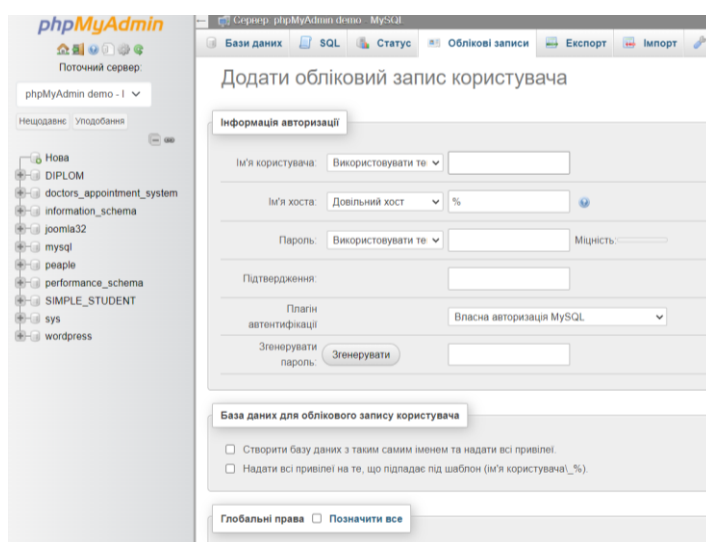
phpMyAdmin

Поточний сервер:

phpMyAdmin demo - I

Нещодавнє Уподобання

Нова
DIPLOM
doctors_appointment_system
information_schema
joomla32
mysql
peaple
performance_schema
SIMPLE_STUDENT
sys
wordpress

Сервер: phpMyAdmin demo - MySQL

Бази даних SQL Статус Облікові записи Експорт Імпорт

Додати обліковий запис користувача

Інформація авторизації

Ім'я користувача: Використовувати те

Ім'я хоста: Довільний хост %

Пароль: Використовувати те Міцність:

Підтвердження:

Плагін автентифікації: Власна авторизація MySQL

Згенерувати пароль: Згенерувати

База даних для облікового запису користувача

Створити базу даних з таким самим іменем та надати всі привілеї.

Надати всі привілеї на те, що підпадає під шаблон (ім'я користувача\_%).

Глобальні права Позначити все